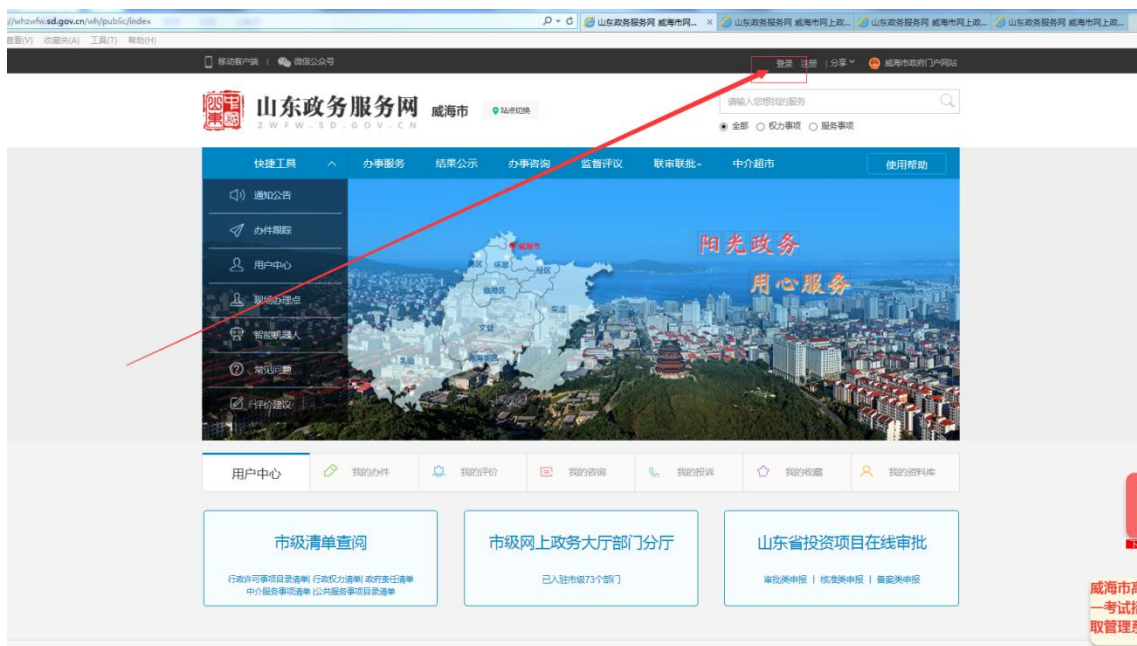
//whzwfw.sd.gov.cn/wh/public/index
山东政务服务网 威海市... × 山东政务服务网 威海市网上政... 山东政务服务网 威海市网上政... 山东政务服务网 威海市网上政...
查看(V) 收藏夹(A) 工具(T) 帮助(H)

移动客户端 | 微信公众号
登录 注册 | 分享 威海市政府门户网站

山东政务服务网 威海市 站点切换
ZWFW.SD.GOV.CN
请输入您想找的服务
全部 权力事项 服务事项

快捷工具 办事服务 结果公示 办事咨询 监督评议 联审联批 中介超市 使用帮助

通知公告
办件跟踪
用户中心
现场办理点
智能机器人
常见问题
评价建议

威海市
环翠
经区
临港区
高区
文登
南海新区
乳山
荣成

阳光政务
用心服务

用户中心 我的办件 我的评价 我的咨询 我的投诉 我的收藏 我的资料库

市级清单查阅
行政许可事项目录清单| 行政权力清单| 政府责任清单
中介服务事项清单 |公共服务事项目录清单

市级网上政务大厅部门分厅
已入驻市级73个部门

山东省投资项目在线审批
审批类申报 | 核准类申报 | 备案类申报

威海市高
一考试报
取管理系